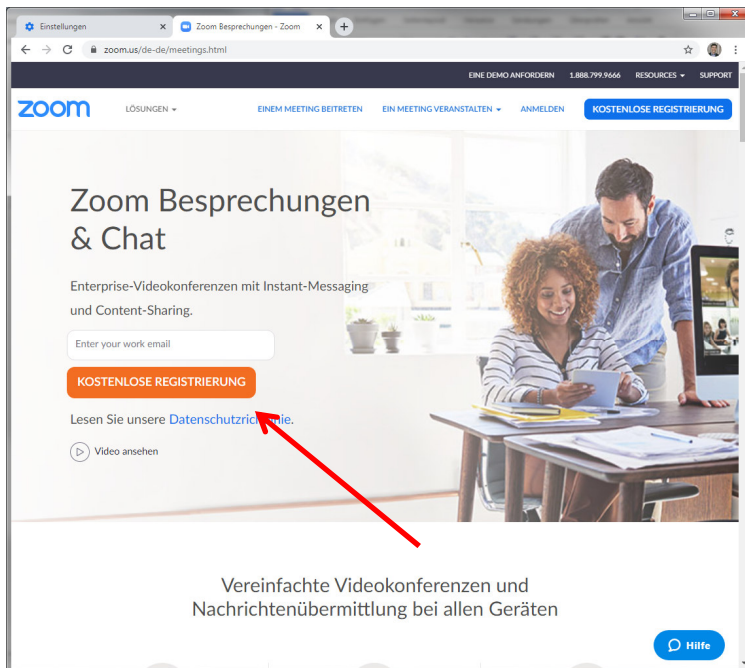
Einstellungen
Zoom Besprechungen - Zoom
zoom.us/de-de/meetings.html

EINE DEMO ANFORDERN 1.888.799.9666 RESOURCES SUPPORT

zoom LÖSUNGEN EINEM MEETING BEITRETEN EIN MEETING VERANSTALTEN ANMELDEN KOSTENLOSE REGISTRIERUNG

Zoom Besprechungen & Chat

Enterprise-Videokonferenzen mit Instant-Messaging und Content-Sharing.

Enter your work email

KOSTENLOSE REGISTRIERUNG

Lesen Sie unsere Datenschutzrichtlinie.

Video ansehen

Vereinfachte Videokonferenzen und Nachrichtenübermittlung bei allen Geräten

Hilfe